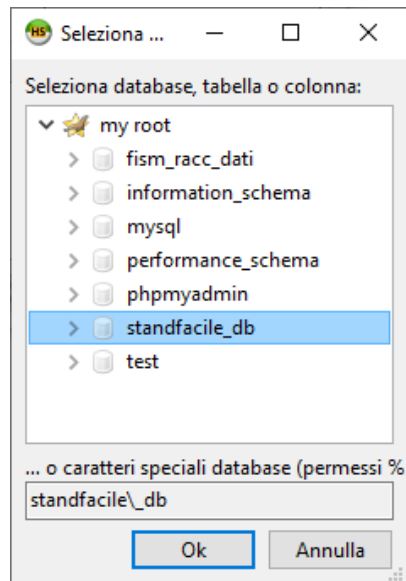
HS Seleziona ...

Seleziona database, tabella o colonna:

my root
fism_racc_dati
information_schema
mysql
performance_schema
phpmyadmin
standfacile_db
test

... o caratteri speciali database (permessi %
standfacile\_db

Ok
Annulla